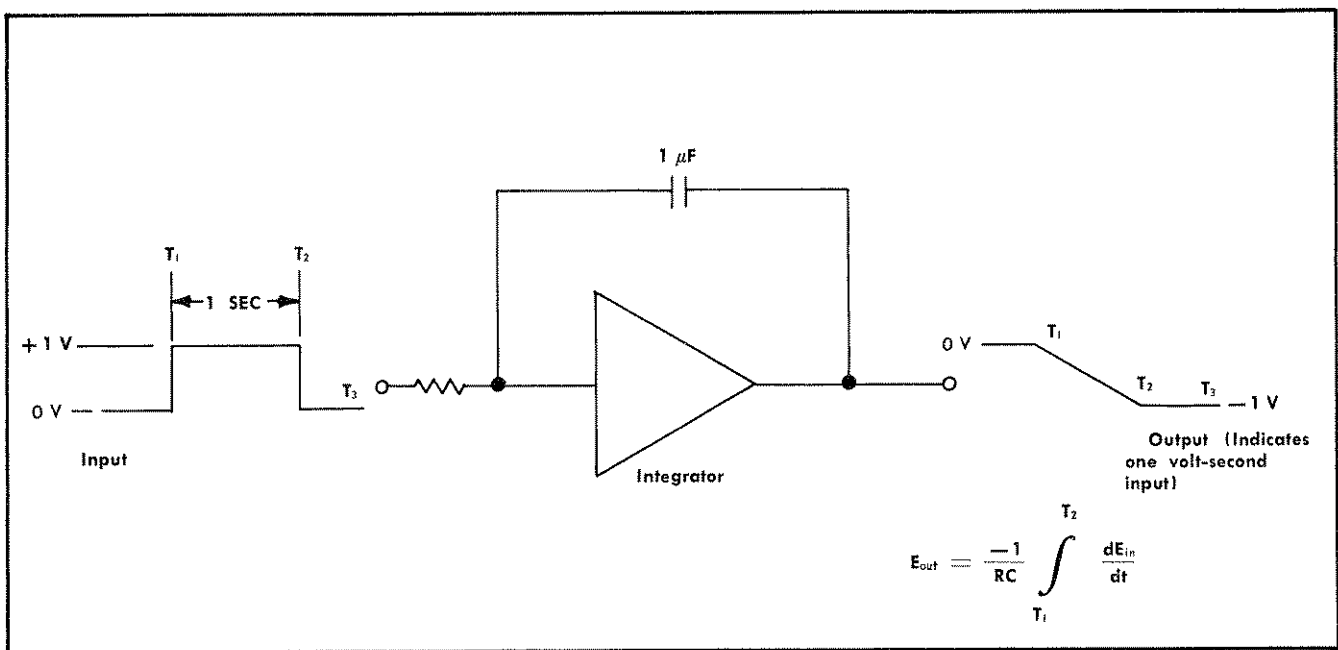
1 $\mu$F

$T_1$

$T_2$

1 SEC

+1 V

0 V

$T_3$

Input

Integrator

0 V

$T_1$

$T_2$

$T_3$

−1 V

Output (Indicates one volt-second input)

$E_{out} = \frac{-1}{RC} \int_{T_1}^{T_2} \frac{dE_{in}}{dt}$